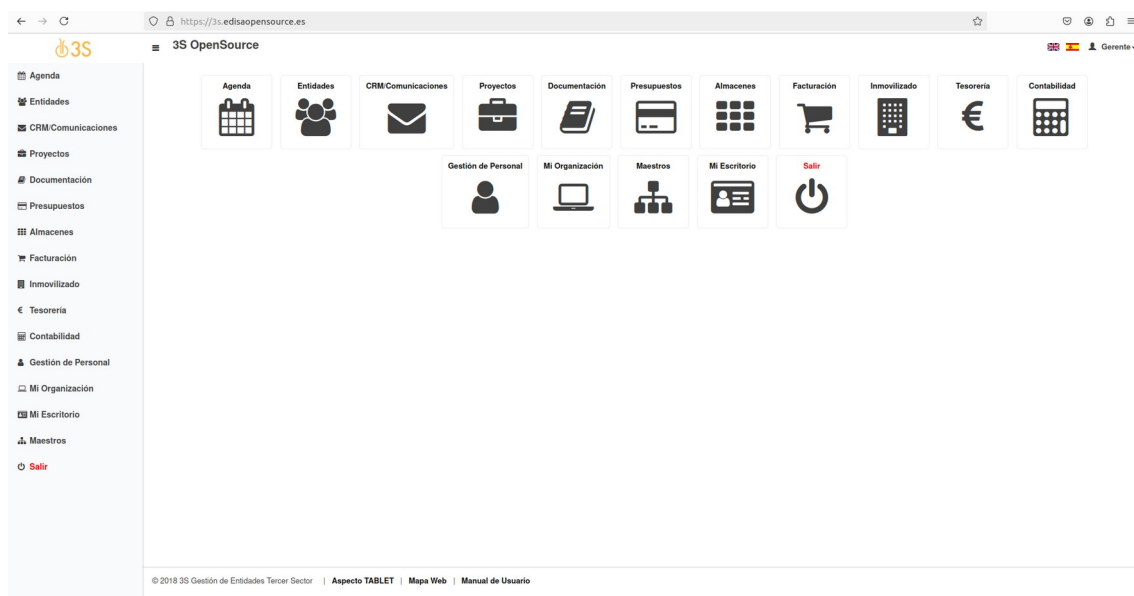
https://3s.edisaopensource.es

3S

3S OpenSource

Gerente

Agenda
Entidades
CRM/Comunicaciones
Proyectos
Documentación
Presupuestos
Almacenes
Facturación
Inmovilizado
Tesorería
Contabilidad
Gestión de Personal
Mi Organización
Mi Escritorio
Maestros
Salir

Agenda
Entidades
CRM/Comunicaciones
Proyectos
Documentación
Presupuestos
Almacenes
Facturación
Inmovilizado
Tesorería
€
Contabilidad
Gestión de Personal
Mi Organización
Maestros
Mi Escritorio
Salir

© 2018 3S Gestión de Entidades Tercer Sector | Aspecto TABLET | Mapa Web | Manual de Usuario